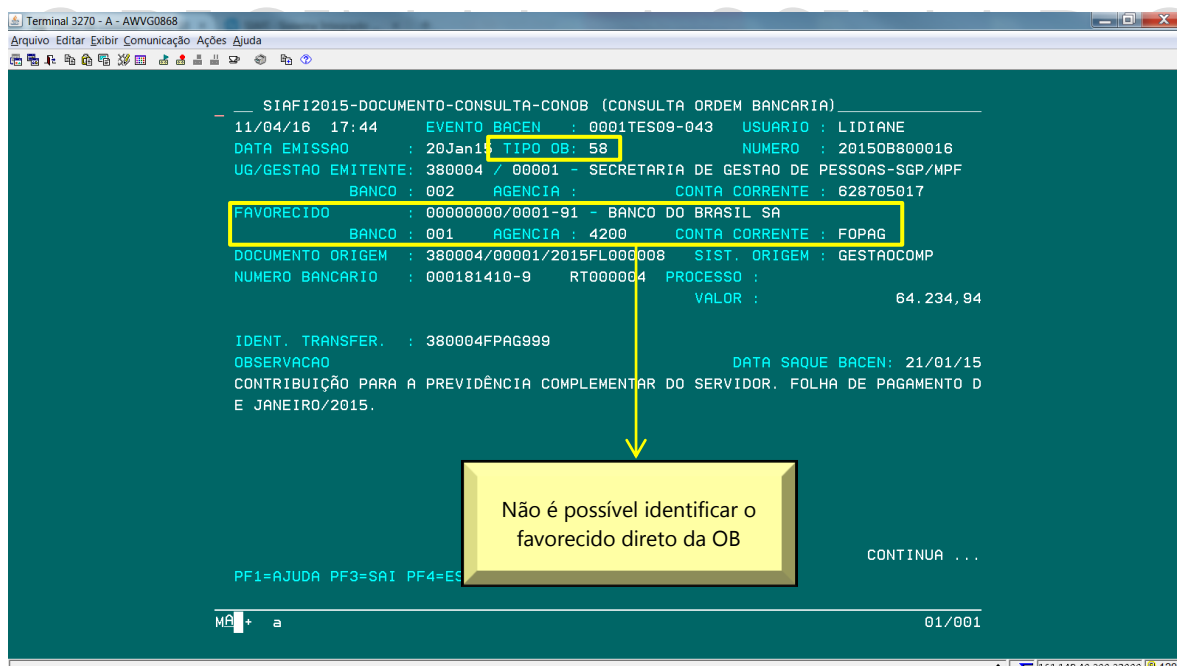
Terminal 3270 - A - AWVG0868
Arquivo Editar Exibir Comunicação Ações Ajuda

__ SIAFI2015-DOCUMENTO-CONSULTA-CONOB (CONSULTA ORDEM BANCARIA)
11/04/16 17:44 EVENTO BACEN : 0001TES09-043 USUARIO : LIDIANE
DATA EMISSAO : 20Jan15 TIPO OB: 58 NUMERO : 2015OB800016
UG/GESTAO EMITENTE: 380004 / 00001 - SECRETARIA DE GESTAO DE PESSOAS-SGP/MPF
BANCO : 002 AGENCIA : CONTA CORRENTE : 628705017
FAVORECIDO : 00000000/0001-91 - BANCO DO BRASIL SA
BANCO : 001 AGENCIA : 4200 CONTA CORRENTE : FOPAG
DOCUMENTO ORIGEM : 380004/00001/2015FL000008 SIST. ORIGEM : GESTAOCOMP
NUMERO BANCARIO : 000181410-9 RT000004 PROCESSO :
VALOR : 64.234,94

IDENT. TRANSFER. : 380004FPAG999
OBSERVACAO DATA SAQUE BACEN: 21/01/15
CONTRIBUIÇÃO PARA A PREVIDÊNCIA COMPLEMENTAR DO SERVIDOR. FOLHA DE PAGAMENTO DE JANEIRO/2015.

Não é possível identificar o favorecido direto da OB

CONTINUA ...
PF1=AJUDA PF3=SAI PF4=ES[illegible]

MA + a 01/001